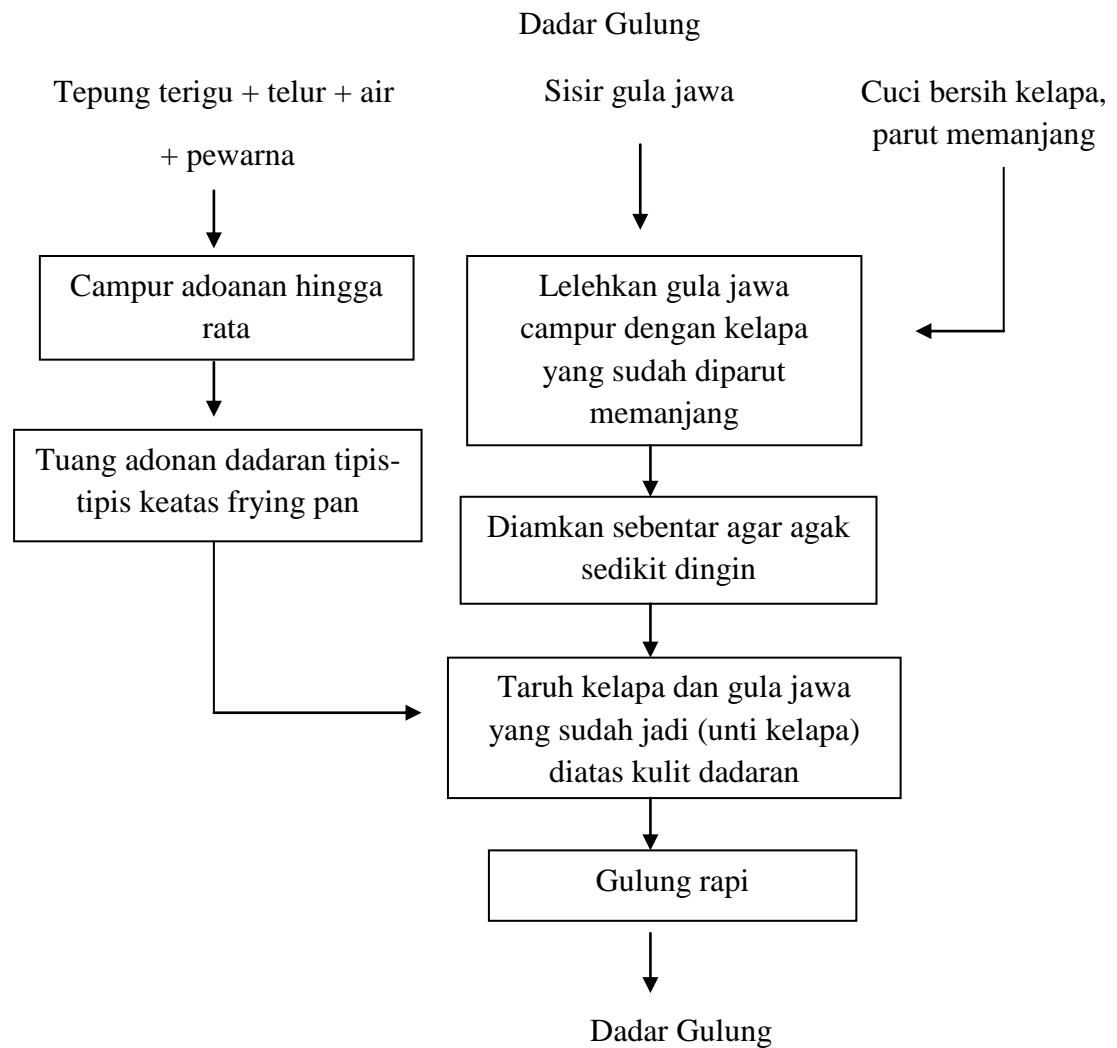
Dadar Gulung

Tepung terigu + telur + air + pewarna

Sisir gula jawa

Cuci bersih kelapa, parut memanjang

Campur adoanan hingga rata

Lelehkan gula jawa campur dengan kelapa yang sudah diparut memanjang

Tuang adonan dadaran tipis-tipis keatas frying pan

Diamkan sebentar agar agak sedikit dingin

Taruh kelapa dan gula jawa yang sudah jadi (unti kelapa) diatas kulit dadaran

Gulung rapi

Dadar Gulung